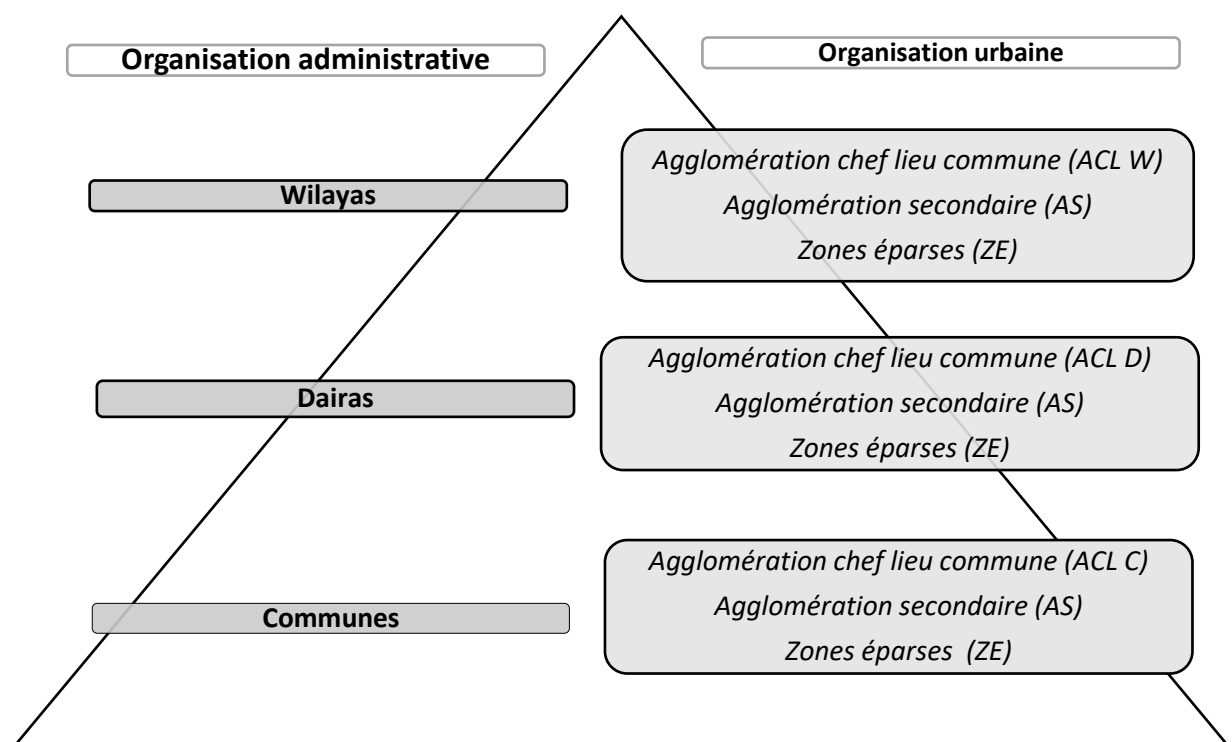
Organisation administrative

Organisation urbaine

Wilayas

Agglomération chef lieu commune (ACL W)
Agglomération secondaire (AS)
Zones éparses (ZE)

Dairas

Agglomération chef lieu commune (ACL D)
Agglomération secondaire (AS)
Zones éparses (ZE)

Communes

Agglomération chef lieu commune (ACL C)
Agglomération secondaire (AS)
Zones éparses (ZE)